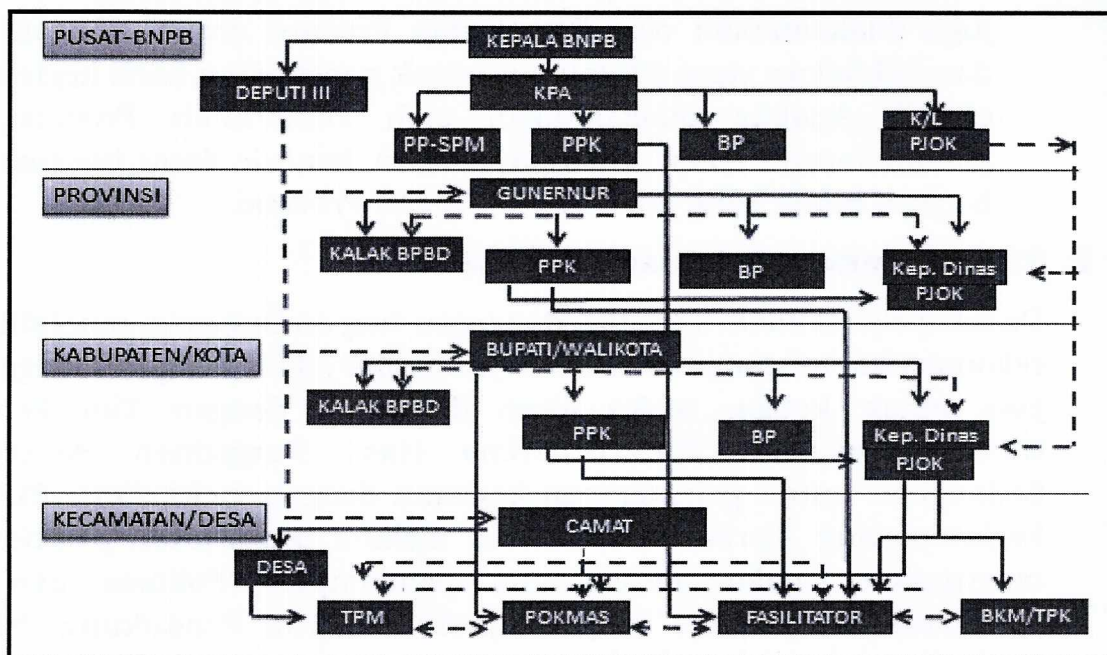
PUSAT-BNPB
KEPALA BNPB
DEPUTI III
KPA
PP-SPM
PPK
BP
K/L
PJOK
PROVINSI
GUNERNUR
KALAK BPBD
PPK
BP
Kep. Dinas
PJOK
KABUPATEN/KOTA
BUPATI/WALIKOTA
KALAK BPBD
PPK
BP
Kep. Dinas
PJOK
KECAMATAN/DESA
CAMAT
DESA
TPM
POKMAS
FASILITATOR
BKM/TPK